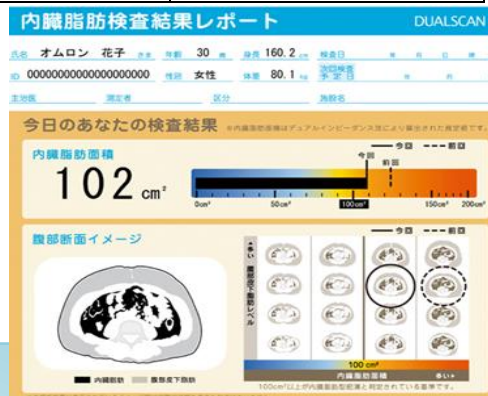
内臓脂肪検査結果レポート

DUALSCAN

氏名 オムロン 花子 さま 年齢 30 歳 身長 160.2 cm 検査日 年 月 日

ID 000000000000000000 性別 女性 体重 80.1 kg 次回検査予定日 年 月 日

主治医 測定者 区分 施設名

今日のあなたの検査結果 ※内臓脂肪面積はデュアルインピーダンス法により算出された推定値です。

内臓脂肪面積

102 cm²

— 今回 - - - 前回

今回 前回

0cm² 50cm² 100cm² 150cm² 200cm²

腹部断面イメージ

— 今回 - - - 前回

↑多い 腹部皮下脂肪レベル

100 cm²

内臓脂肪面積 多い→

100cm²以上が内臓脂肪型肥満と判定されている基準です。

■ 内臓脂肪 ■ 腹部皮下脂肪